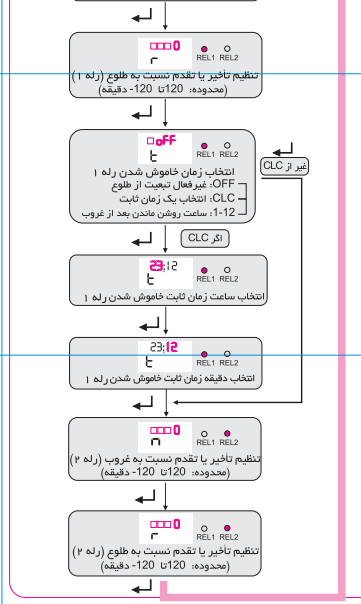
0
r
REL1 REL2
تنظیم تاخیر یا تقدم نسبت به طلوع (رله ۱)
(محدوده: 120تا 120- دقیقه)

oFF
E
REL1 REL2
انتخاب زمان خاموش شدن رله ۱
OFF: غیرفعال تبعیت از طلوع
CLC: انتخاب یک زمان ثابت
1-12: ساعت روشن ماندن بعد از غروب

غیر از CLC

اگر CLC

23:12
E
REL1 REL2
انتخاب ساعت زمان ثابت خاموش شدن رله ۱

23:12
REL1 REL2
انتخاب دقیقه زمان ثابت خاموش شدن رله ۱

0
n
REL1 REL2
تنظیم تاخیر یا تقدم نسبت به غروب (رله ۲)
(محدوده: 120تا 120- دقیقه)

0
r
REL1 REL2
تنظیم تاخیر یا تقدم نسبت به طلوع (رله ۲)
(محدوده: 120تا 120- دقیقه)